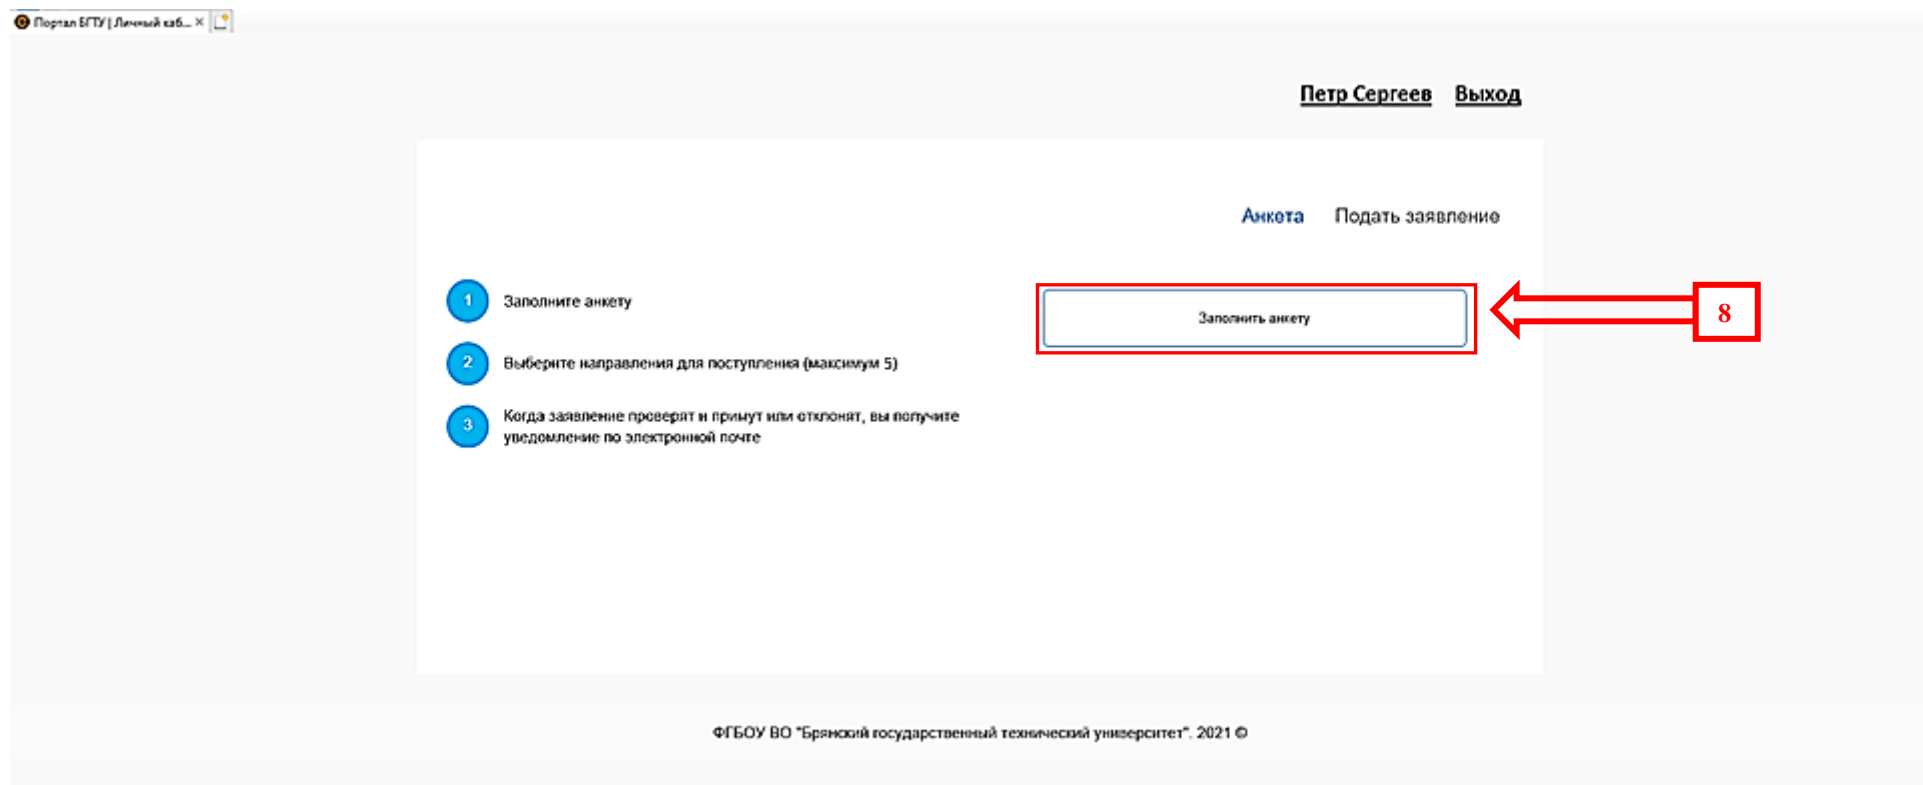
Портал БГТУ | Личный каб... ×

Петр Сергеев Выход

Анкета Подать заявление

1 Заполните анкету

2 Выберите направления для поступления (максимум 5)

3 Когда заявление проверят и примут или отклонят, вы получите уведомление по электронной почте

Заполнить анкету

8

ФГБОУ ВО "Брянский государственный технический университет". 2021 ©